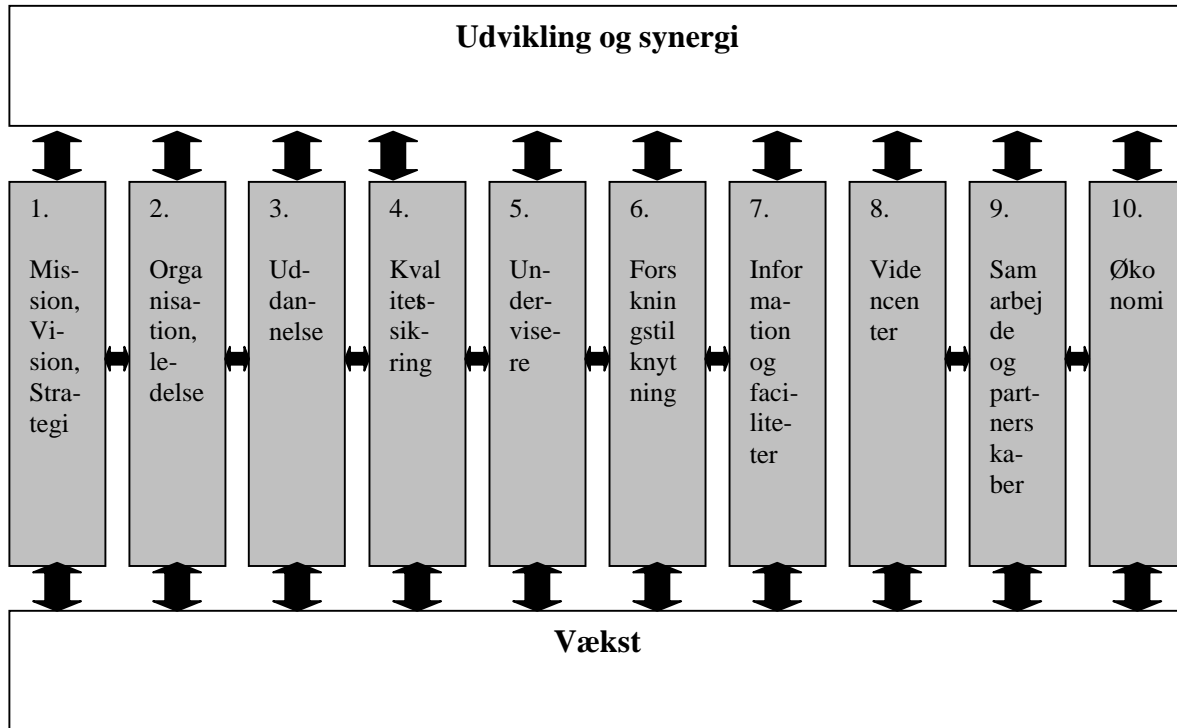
Udvikling og synergi

1. Mission, Vision, Strategi

2. Organisation, ledelse

3. Uddannelse

4. Kvalitetssikring

5. Undervisere

6. Forskningstilknytning

7. Information og faciliteter

8. Videncenter

9. Samarbejde og partnerskaber

10. Økonomi

Vækst